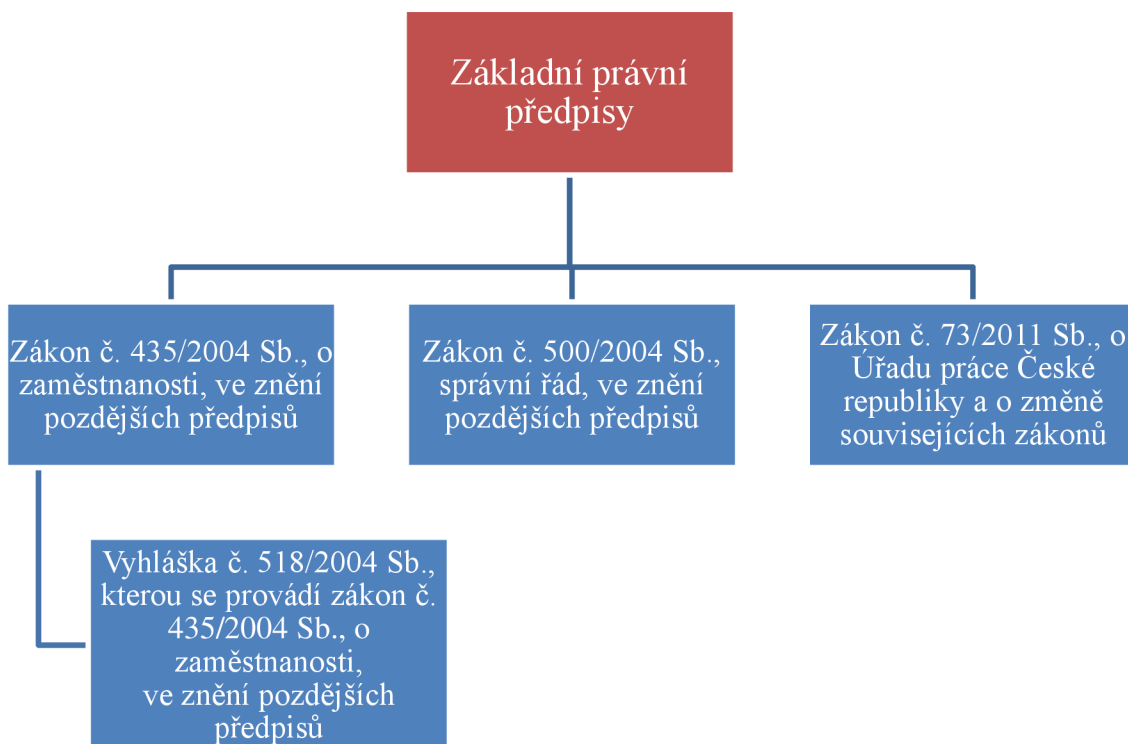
Základní právní předpisy

Zákon č. 435/2004 Sb., o zaměstnanosti, ve znění pozdějších předpisů

Zákon č. 500/2004 Sb., správní řád, ve znění pozdějších předpisů

Zákon č. 73/2011 Sb., o Úřadu práce České republiky a o změně souvisejících zákonů

Vyhláška č. 518/2004 Sb., kterou se provádí zákon č. 435/2004 Sb., o zaměstnanosti, ve znění pozdějších předpisů